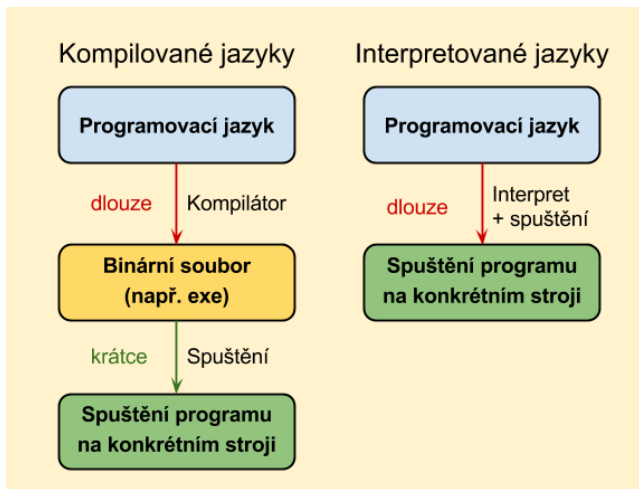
Kompilované jazyky

Programovací jazyk

dlouze

Kompilátor

Binární soubor (např. exe)

krátce

Spuštění

Spuštění programu na konkrétním stroji

Interpretované jazyky

Programovací jazyk

dlouze

Interpret + spuštění

Spuštění programu na konkrétním stroji